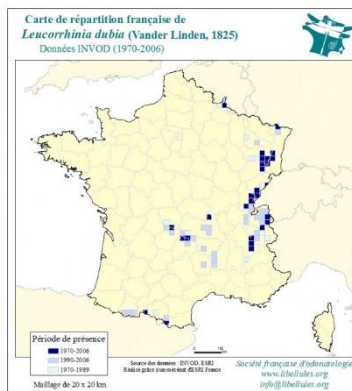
Carte de répartition française de
*Leucorrhinia dubia* (Vander Linden, 1825)
Données INVOD (1970-2006)

Période de présence
1970-2006
1990-2006
1970-1989

Maillage de 20 x 20 km

Source des données : INVOD, ESRI
Réalisé grâce à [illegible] ESRI France

Société française d'odonatologie
www.libellules.org
info@libellules.org